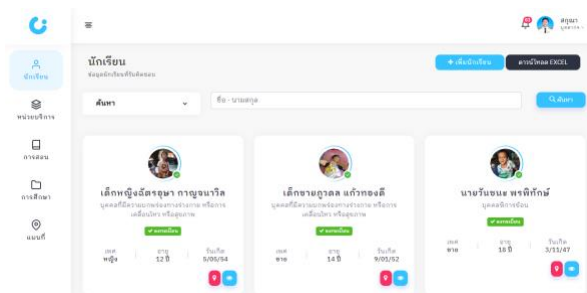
≡

สุภมา
บุคลากร

นักเรียน
หน่วยบริการ
การสอน
การศึกษา
แผนที่

นักเรียน
ข้อมูลนักเรียนที่รับผิดชอบ

+ เพิ่มนักเรียน
ดาวน์โหลด EXCEL

ค้นหา
ชื่อ - นามสกุล
ค้นหา

เด็กหญิงอัสรอุษา กาญจนาวิล
บุคคลที่มีความบกพร่องทางร่างกาย หรือการเคลื่อนไหว หรือสุขภาพ
ลงทะเบียน
เพศ หญิง
อายุ 12 ปี
วันเกิด 5/05/54

เด็กชายภูวดล แก้วทองดี
บุคคลที่มีความบกพร่องทางร่างกาย หรือการเคลื่อนไหว หรือสุขภาพ
ลงทะเบียน
เพศ ชาย
อายุ 14 ปี
วันเกิด 9/01/52

นายวันชนะ พรพิทักษ์
บุคคลพิการซ้อน
ลงทะเบียน
เพศ ชาย
อายุ 18 ปี
วันเกิด 3/11/47